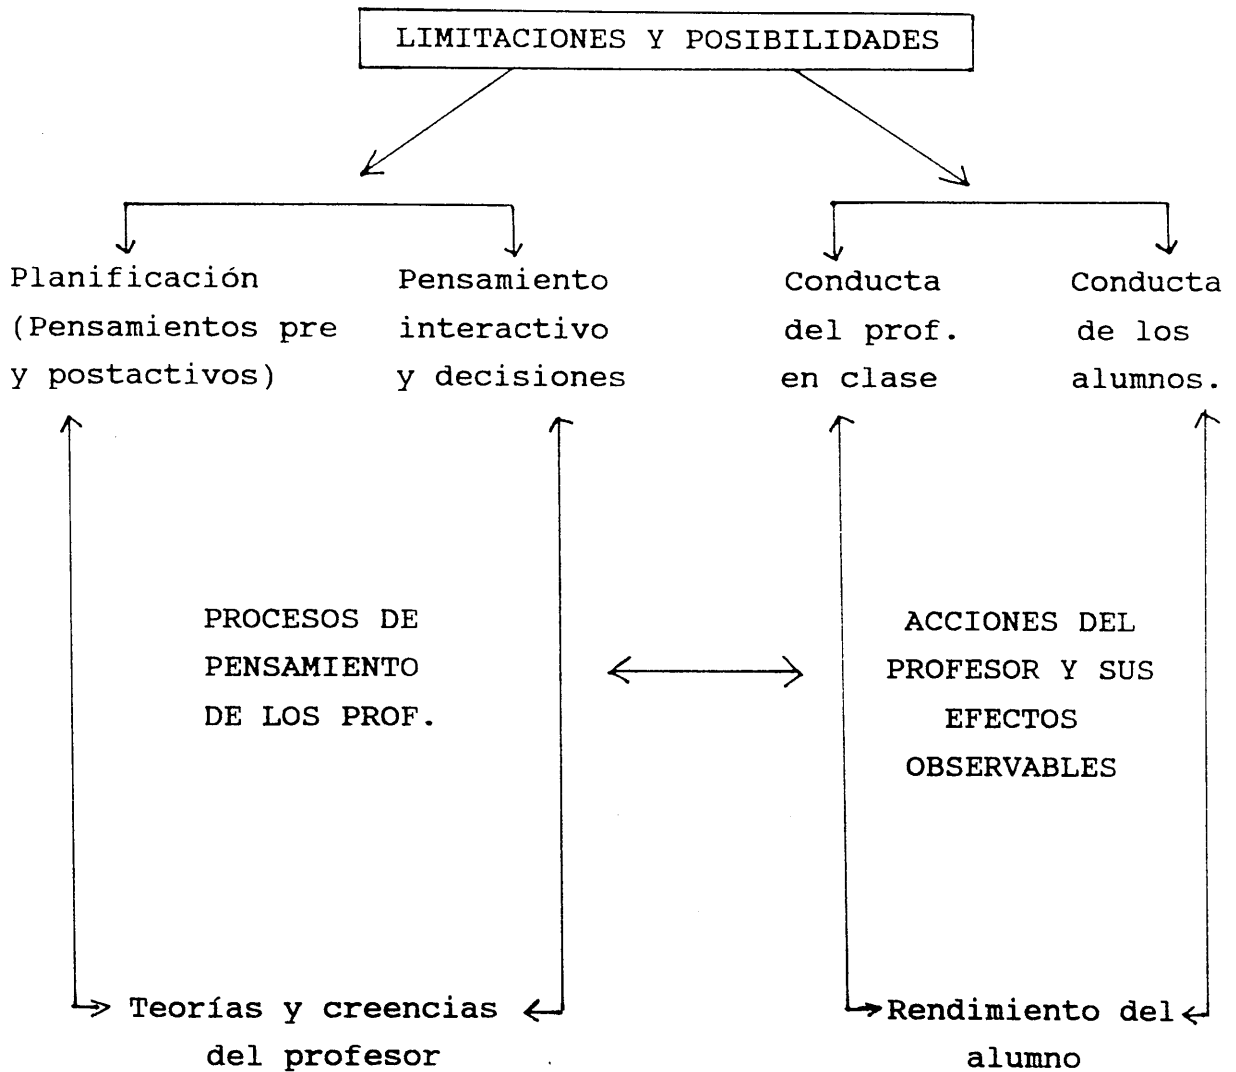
LIMITACIONES Y POSIBILIDADES

Planificación (Pensamientos pre y postactivos)

Pensamiento interactivo y decisiones

Conducta del prof. en clase

Conducta de los alumnos.

PROCESOS DE PENSAMIENTO DE LOS PROF.

ACCIONES DEL PROFESOR Y SUS EFECTOS OBSERVABLES

Teorías y creencias del profesor

Rendimiento del alumno